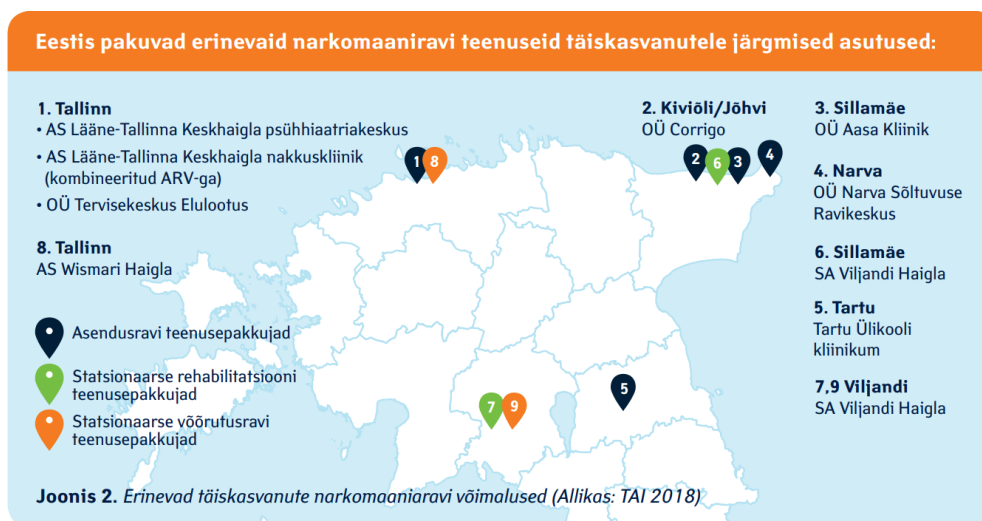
Eestis pakuvad erinevaid narkomaaniravi teenuseid täiskasvanutele järgmised asutused:

1. Tallinn
• AS Lääne-Tallinna Keskhaigla psühhiaatriakeskus
• AS Lääne-Tallinna Keskhaigla nakkuskliinik (kombineeritud ARV-ga)
• OÜ Tervisekeskus Elulootus

8. Tallinn
AS Wismari Haigla

2. Kiviõli/Jõhvi
OÜ Corrigo

3. Sillamäe
OÜ Aasa Kliinik

4. Narva
OÜ Narva Sõltuvuse Ravikeskus

6. Sillamäe
SA Viljandi Haigla

5. Tartu
Tartu Ülikooli kliinikum

7,9 Viljandi
SA Viljandi Haigla

1 8 2 6 3 4 5 7 9

Asendusravi teenusepakkujad
Statsionaarse rehabilitatsiooni teenusepakkujad
Statsionaarse võõrutusravi teenusepakkujad

Joonis 2. Erinevad täiskasvanute narkomaaniravi võimalused (Allikas: TAI 2018)